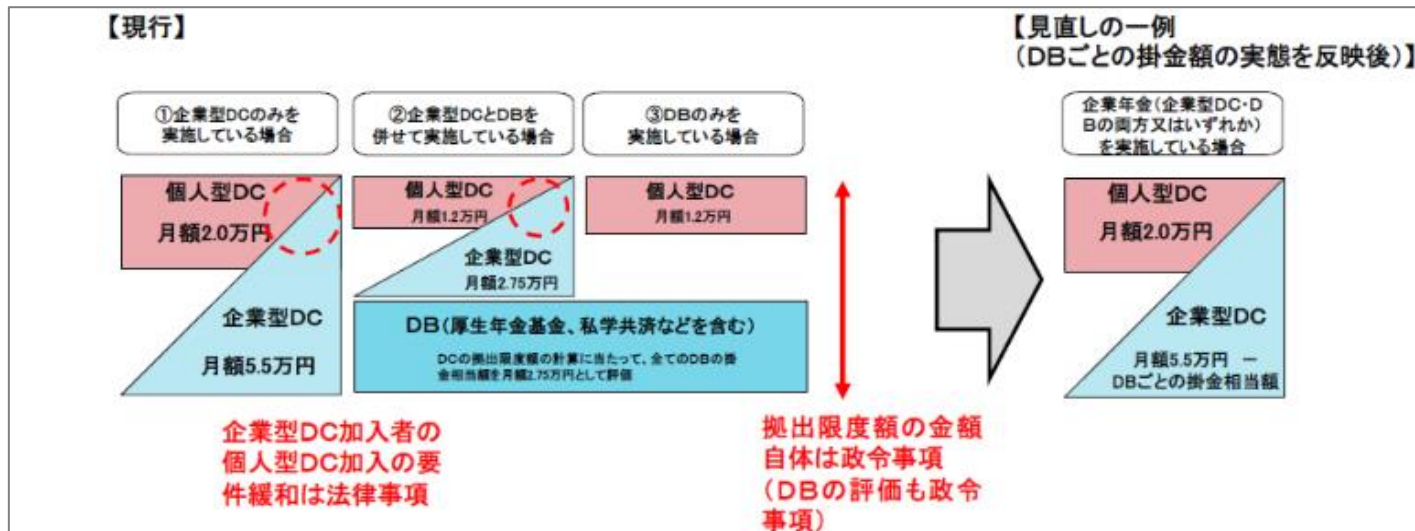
【現行】

①企業型DCのみを実施している場合

②企業型DCとDBを併せて実施している場合

③DBのみを実施している場合

個人型DC

月額2.0万円

企業型DC

月額5.5万円

個人型DC

月額1.2万円

企業型DC

月額2.75万円

個人型DC

月額1.2万円

DB(厚生年金基金、私学共済などを含む)

DCの拠出限度額の計算に当たって、全てのDBの掛金相当額を月額2.75万円として評価

企業型DC加入者の個人型DC加入の要件緩和は法律事項

拠出限度額の金額自体は政令事項(DBの評価も政令事項)

【見直しの一例(DBごとの掛金額の実態を反映後)】

企業年金(企業型DC・DBの両方又はいずれか)を実施している場合

個人型DC

月額2.0万円

企業型DC

月額5.5万円 ー DBごとの掛金相当額